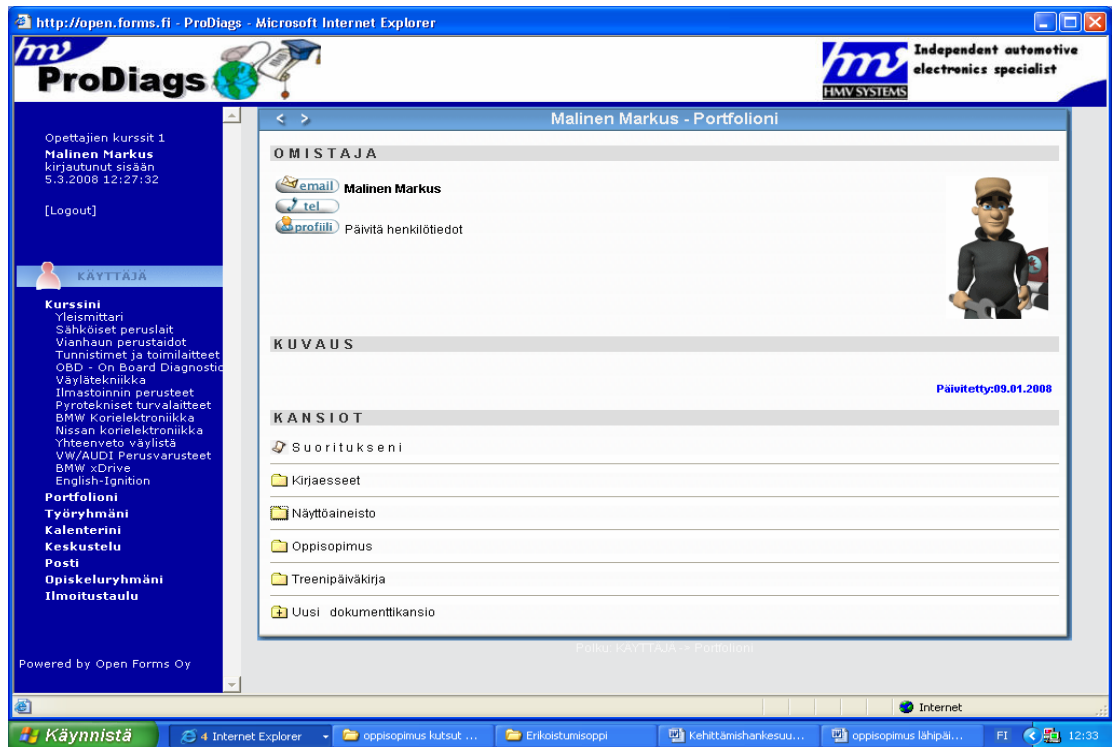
http://open.forms.fi - ProDiags - Microsoft Internet Explorer

hmv ProDiags

hmv HMV SYSTEMS Independent automotive electronics specialist

Opettajien kurssit 1
Malinen Markus
kirjautunut sisään
5.3.2008 12:27:32

[Logout]

KÄYTTÄJÄ

Kurssini
Yleismittari
Sähköiset peruslait
Vianhaun perustaidot
Tunnistimet ja toimilaitteet
OBD - On Board Diagnostic
Väylätekniikka
Ilmastoinnin perusteet
Pyrotekniset turvalaitteet
BMW Korielektroniikka
Nissan korielektroniikka
Yhteenveto väylistä
VW/AUDI Perusvarusteet
BMW xDrive
English-Ignition
Portfolioni
Työryhmäni
Kalenterini
Keskustelu
Posti
Opiskeluryhmäni
Ilmoitustaulu

Powered by Open Forms Oy

< > Malinen Markus - Portfolioni

OMISTAJA

email Malinen Markus
tel
profiili Päivitä henkilötiedot

KUVAUS

Päivitetty:09.01.2008

KANSIOT

Suoritukseni
Kirjaesseet
Näyttöaineisto
Oppisopimus
Treenipäiväkirja
Uusi dokumenttikansio

Polku: KÄYTTÄJÄ -> Portfolioni

Internet

Käynnistä | 4 Internet Explorer | oppisopimus kutsut ... | Erikoistumisoppi | Kehittämishankesuu... | oppisopimus lähipäi... | FI | 12:33